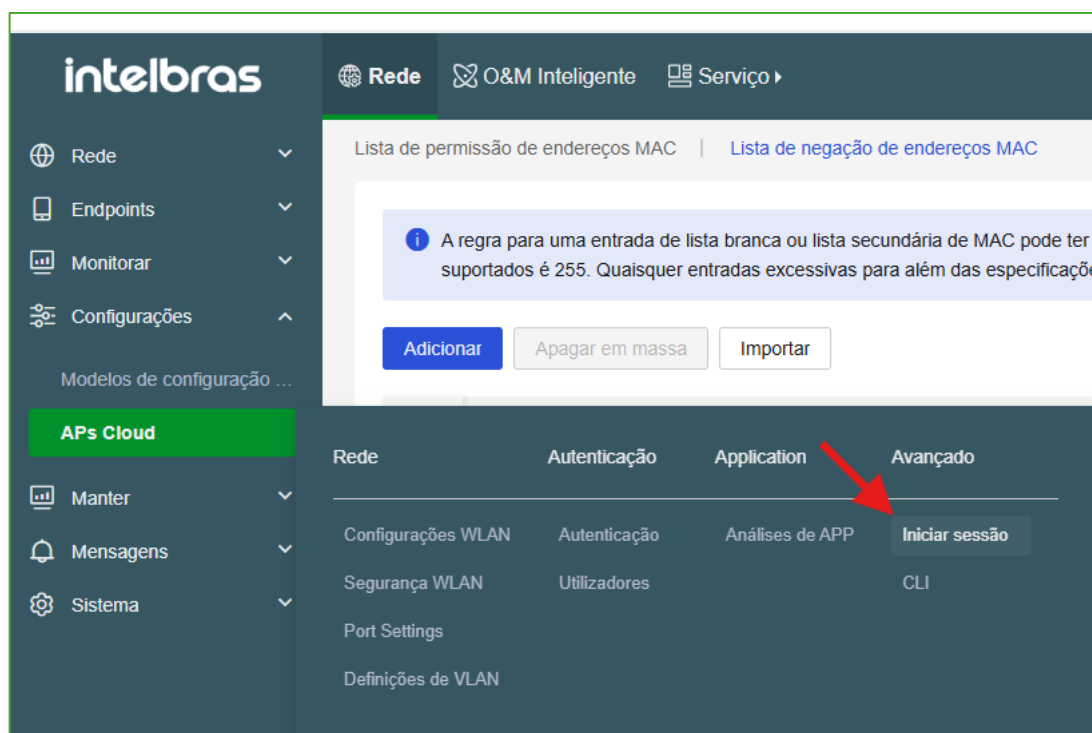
intelbras

Rede
Endpoints
Monitorar
Configurações
Modelos de configuração ...
APs Cloud
Manter
Mensagens
Sistema

Rede   O&M Inteligente   Serviço

Lista de permissão de endereços MAC | Lista de negação de endereços MAC

A regra para uma entrada de lista branca ou lista secundária de MAC pode ter suportados é 255. Quaisquer entradas excessivas para além das especificaçõ

Adicionar   Apagar em massa   Importar

Rede   Autenticação   Application   Avançado

Configurações WLAN   Autenticação   Análises de APP   Iniciar sessão
Segurança WLAN   Utilizadores   CLI
Port Settings
Definições de VLAN